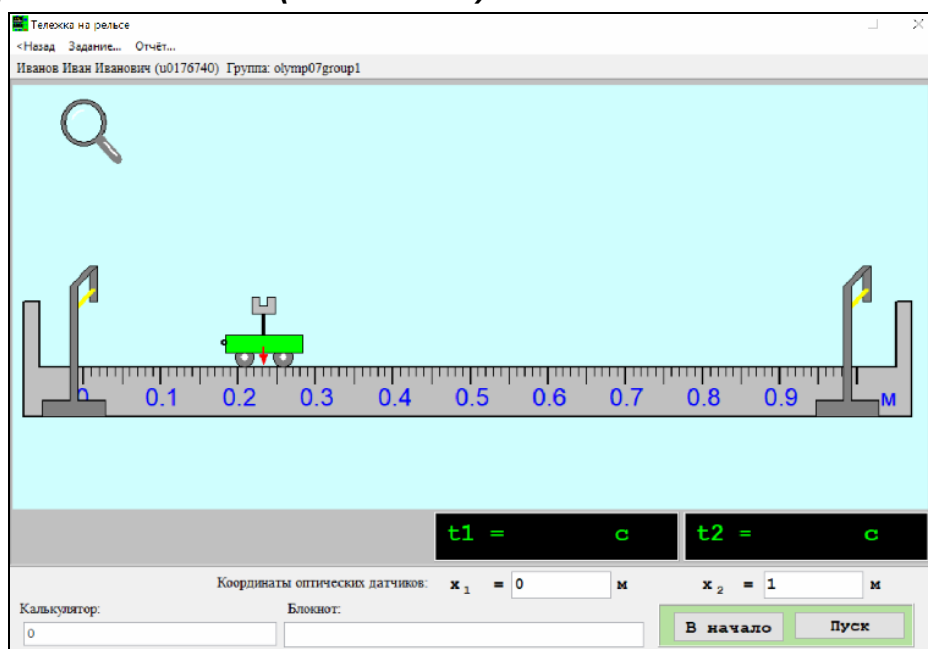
Тележка на рельсе

<Назад Задание... Отчёт...

Иванов Иван Иванович (u0176740) Группа: olymp07group1

0 0.1 0.2 0.3 0.4 0.5 0.6 0.7 0.8 0.9 м

t1 = c

t2 = c

Координаты оптических датчиков: $x_1$ = 0 м $x_2$ = 1 м

Калькулятор:

0

Блокнот:

В начало

Пуск